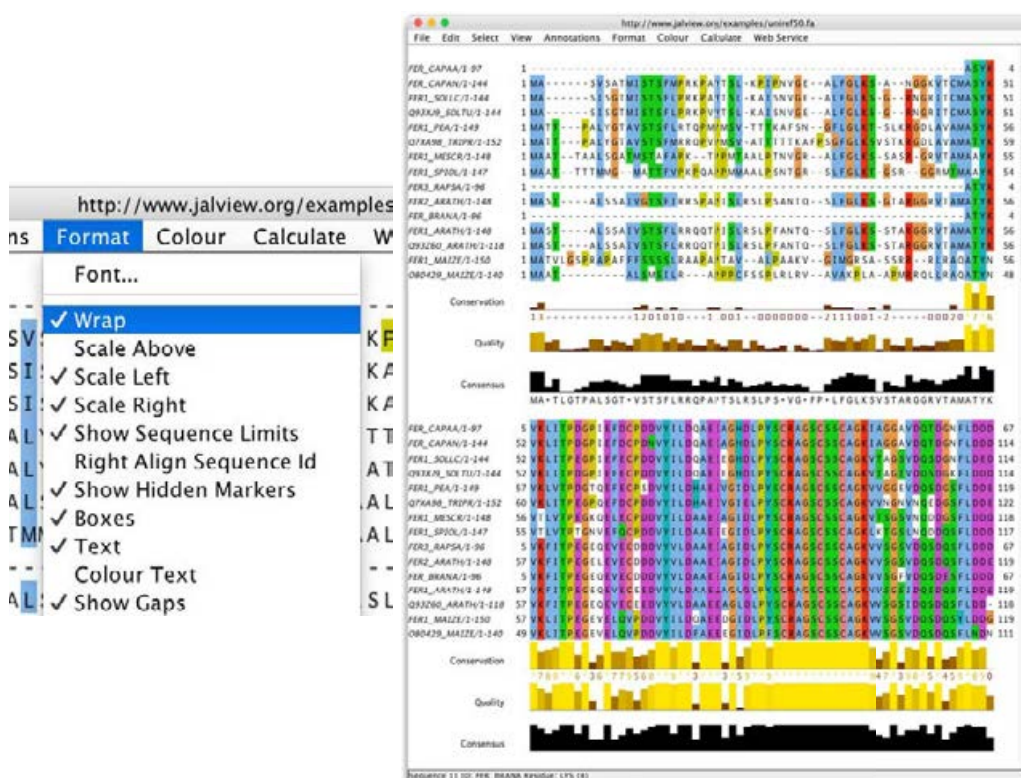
http://www.jalview.org/examples
ns Format Colour Calculate W
Font...
✓ Wrap
Scale Above
✓ Scale Left
✓ Scale Right
✓ Show Sequence Limits
Right Align Sequence Id
✓ Show Hidden Markers
✓ Boxes
✓ Text
Colour Text
✓ Show Gaps

http://www.jalview.org/examples/uniref50.fa
File Edit Select View Annotations Format Colour Calculate Web Service

FER_CAPAA/1-97
FER_CAPAN/1-144
FER1_SOLLC/1-144
Q93XJ9_SOLTU/1-144
FER1_PEA/1-149
Q7XA98_TRIPR/1-152
FER1_MESCR/1-148
FER1_SPIOL/1-147
FER3_RAPSA/1-96
FER2_ARATH/1-148
FER_BRANA/1-96
FER1_ARATH/1-148
Q93Z60_ARATH/1-118
FER1_MAIZE/1-150
O80429_MAIZE/1-140

Conservation
Quality
Consensus
MA+TLGTPALSGT+VSTSFLRRQPA?TSLRSLPS+VG+FP+LFGLKSVSTARGGRVTAMATYK

Conservation
Quality
Consensus